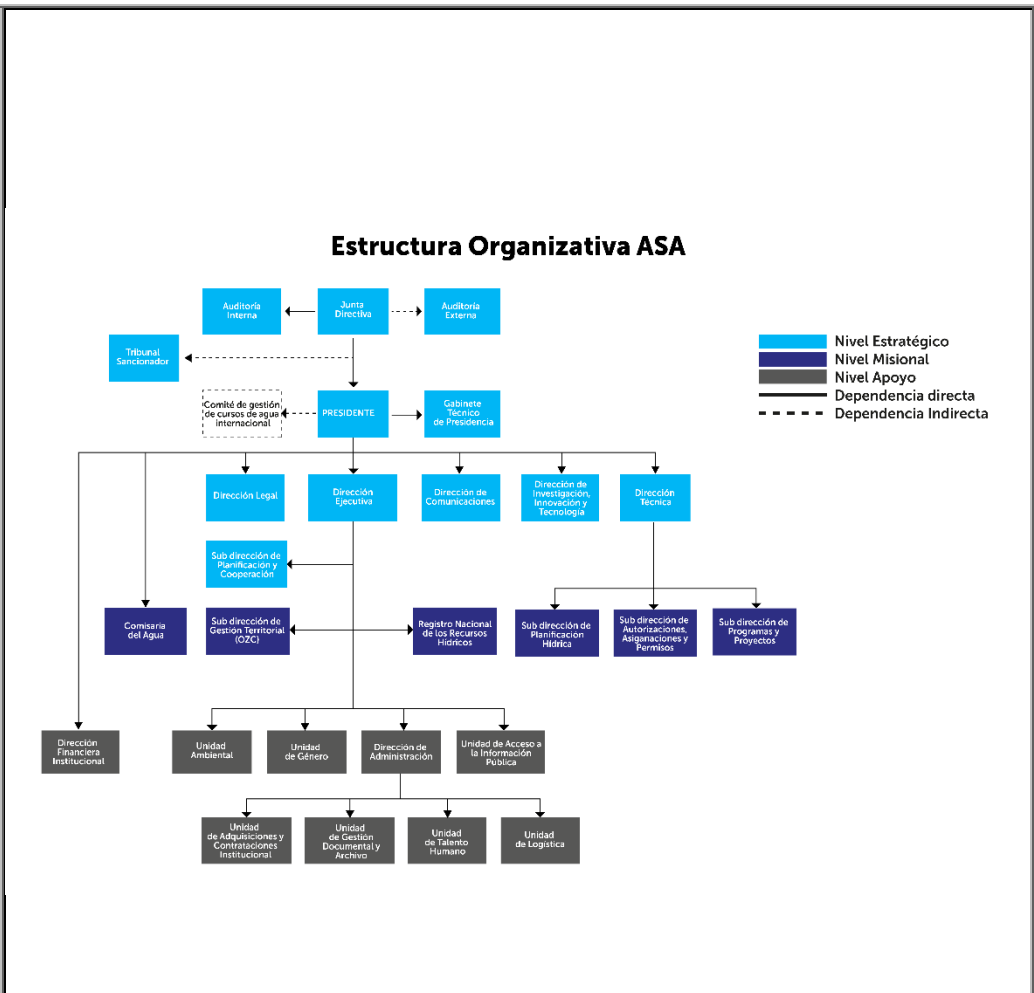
Estructura Organizativa ASA

Auditoría Interna

Junta Directiva

Auditoría Externa

Tribunal Sancionador

Comité de gestión de cursos de agua internacional

PRESIDENTE

Gabinete Técnico de Presidencia

Nivel Estratégico
Nivel Misional
Nivel Apoyo
Dependencia directa
Dependencia Indirecta

Dirección Legal

Dirección Ejecutiva

Dirección de Comunicaciones

Dirección de Investigación, Innovación y Tecnología

Dirección Técnica

Sub dirección de Planificación y Cooperación

Comisaria del Agua

Sub dirección de Gestión Territorial (OZC)

Registro Nacional de los Recursos Hídricos

Sub dirección de Planificación Hídrica

Sub dirección de Autorizaciones, Asiganaciones y Permisos

Sub dirección de Programas y Proyectos

Dirección Financiera Institucional

Unidad Ambiental

Unidad de Género

Dirección de Administración

Unidad de Acceso a la Información Pública

Unidad de Adquisiciones y Contrataciones Institucional

Unidad de Gestión Documental y Archivo

Unidad de Talento Humano

Unidad de Logística